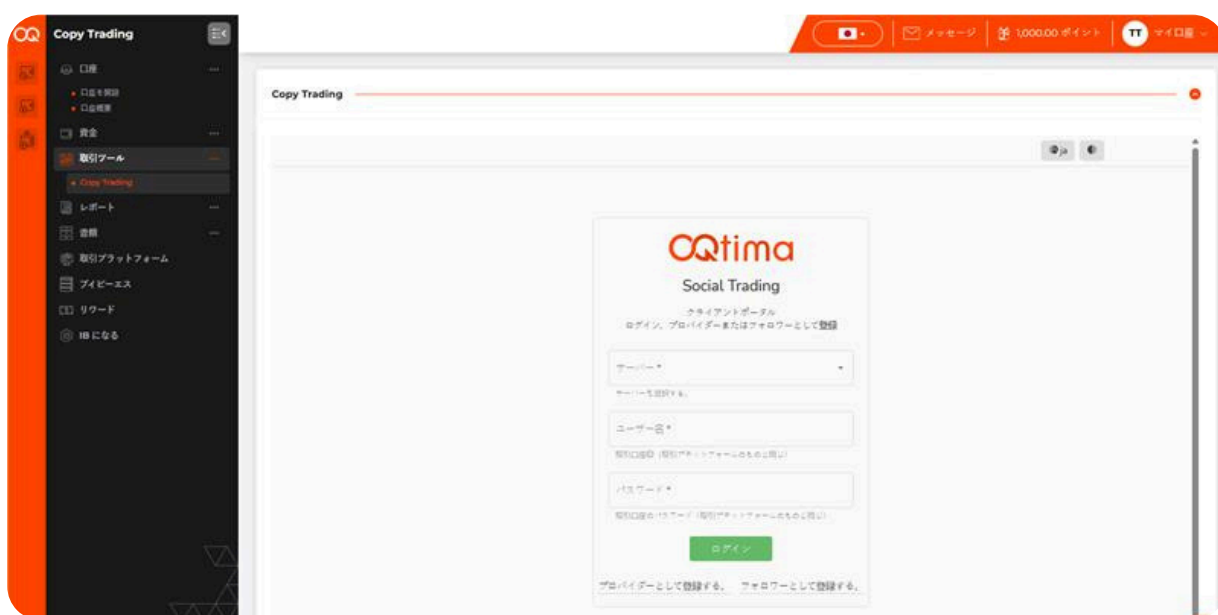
OQ Copy Trading

口座
• 口座を開設
• 口座概要
資金
取引ツール
• Copy Trading
レポート
書類
取引プラットフォーム
ブイピーエス
リワード
IBになる

メッセージ | 1,000.00 ポイント | TT マイ口座

Copy Trading

OQtima
Social Trading

クライアントポータル
ログイン、プロバイダーまたはフォロワーとして登録

サーバー *
サーバーを選択する。

ユーザー名 *
取引口座ID（取引プラットフォームのものと同じ）

パスワード *
取引口座のパスワード（取引プラットフォームのものと同じ）

ログイン

プロバイダーとして登録する。 フォロワーとして登録する。